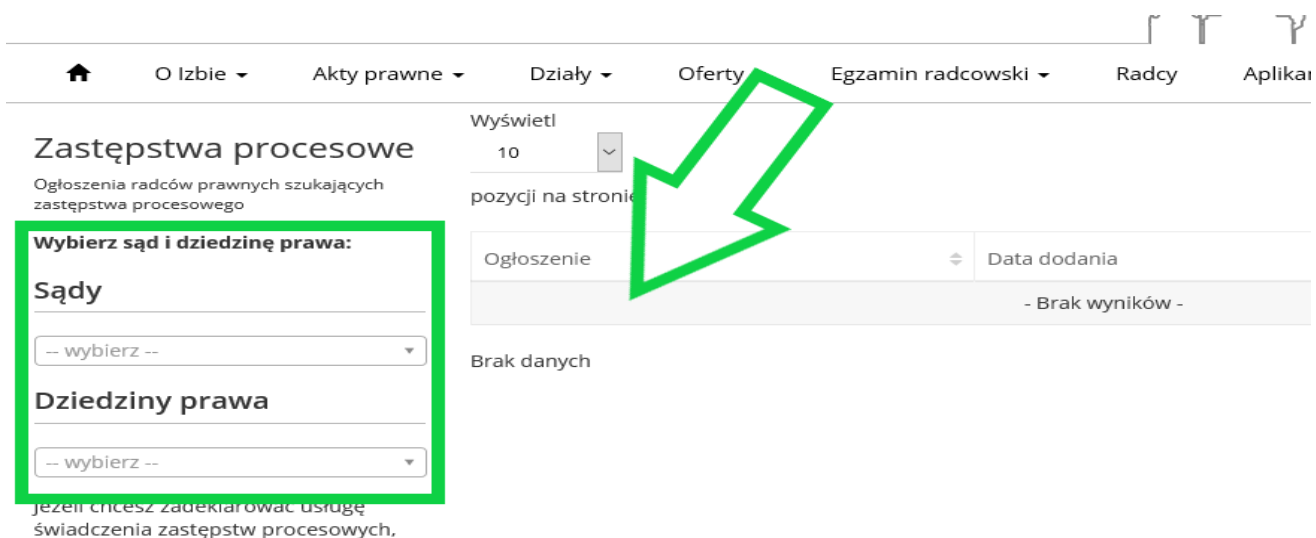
O Izbie ▾ Akty prawne ▾ Działy ▾ Oferty ▾ Egzamin radcowski ▾ Radcy Aplikar

Zastępstwa procesowe

Ogłoszenia radców prawnych szukających zastępstwa procesowego

Wybierz sąd i dziedzinę prawa:

Sądy

-- wybierz --

Dziedziny prawa

-- wybierz --

Jeżeli chcesz zadeklarować usługę świadczenia zastępstw procesowych,

Wyświetl
10
pozycji na stronie

| Ogłoszenie | Data dodania |
|---|---|
| - Brak wyników - | |

Brak danych